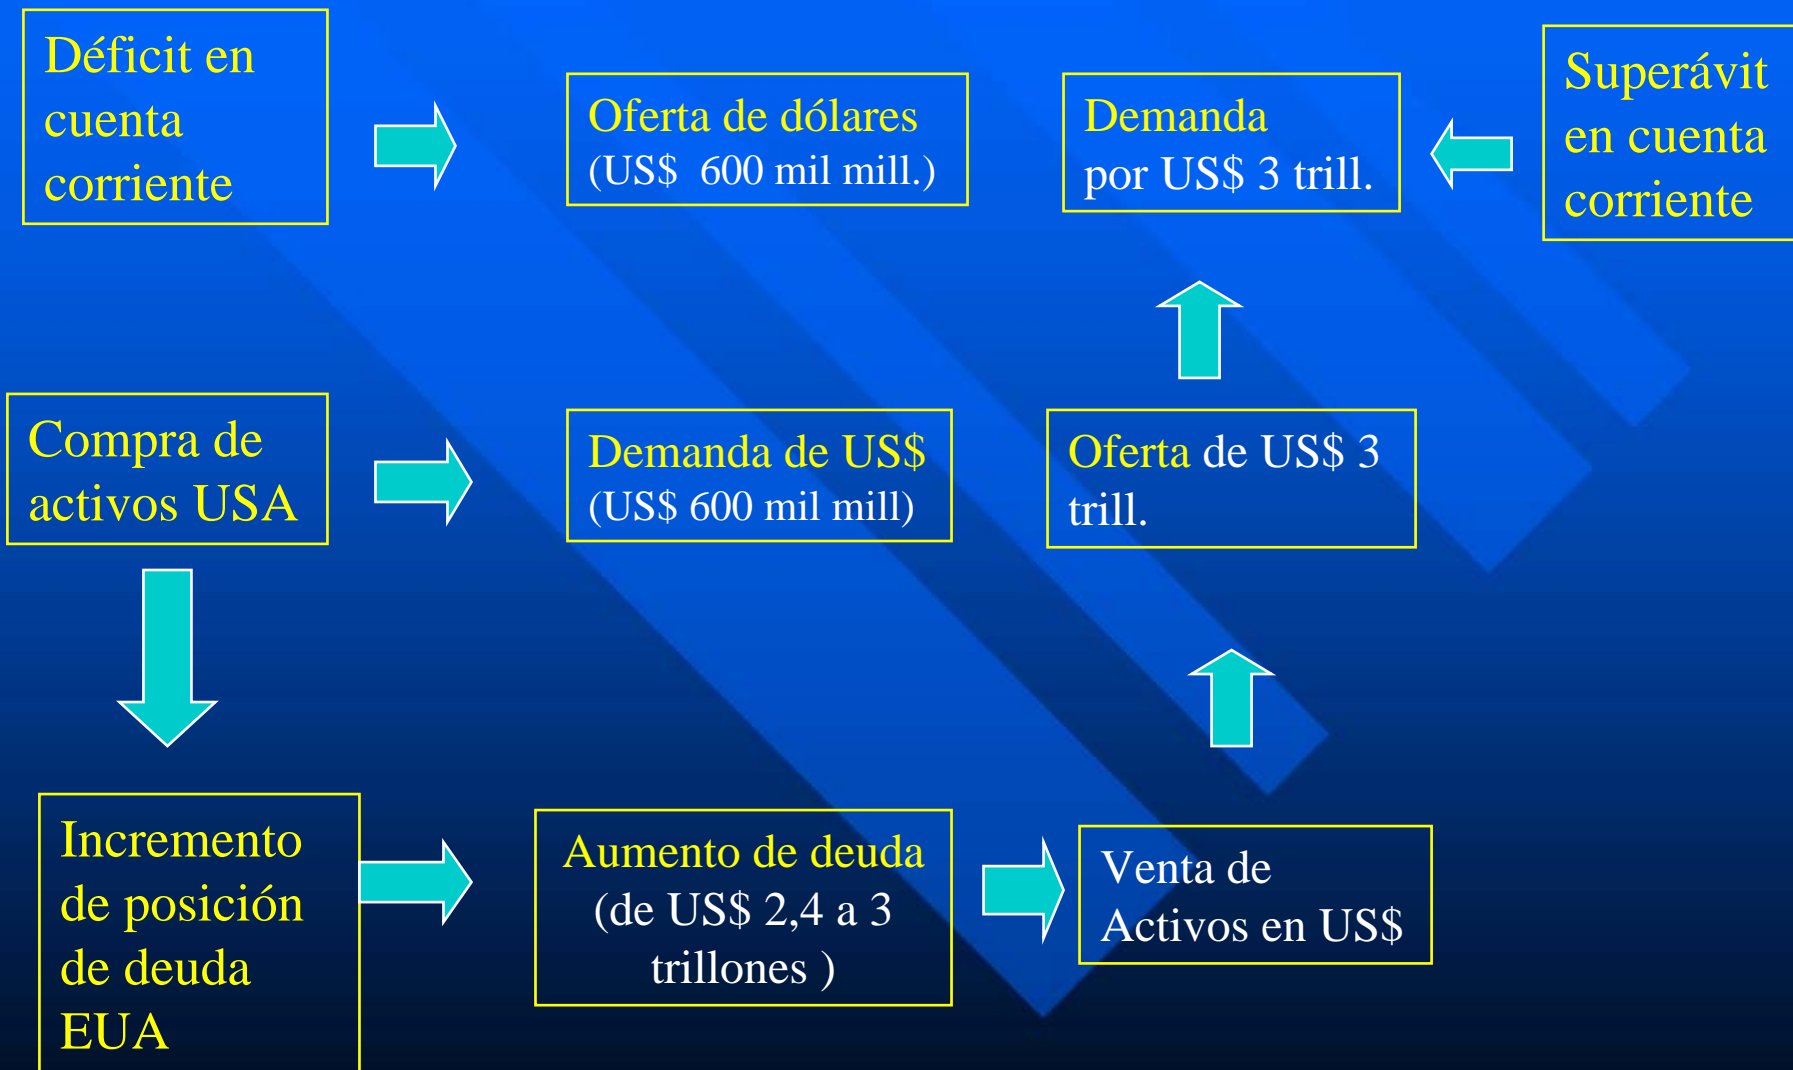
Déficit en cuenta corriente

Oferta de dólares
(US$ 600 mil mill.)

Demanda
por US$ 3 trill.

Superávit en cuenta corriente

Compra de activos USA

Demanda de US$
(US$ 600 mil mill)

Oferta de US$ 3 trill.

Incremento de posición de deuda EUA

Aumento de deuda
(de US$ 2,4 a 3 trillones )

Venta de Activos en US$